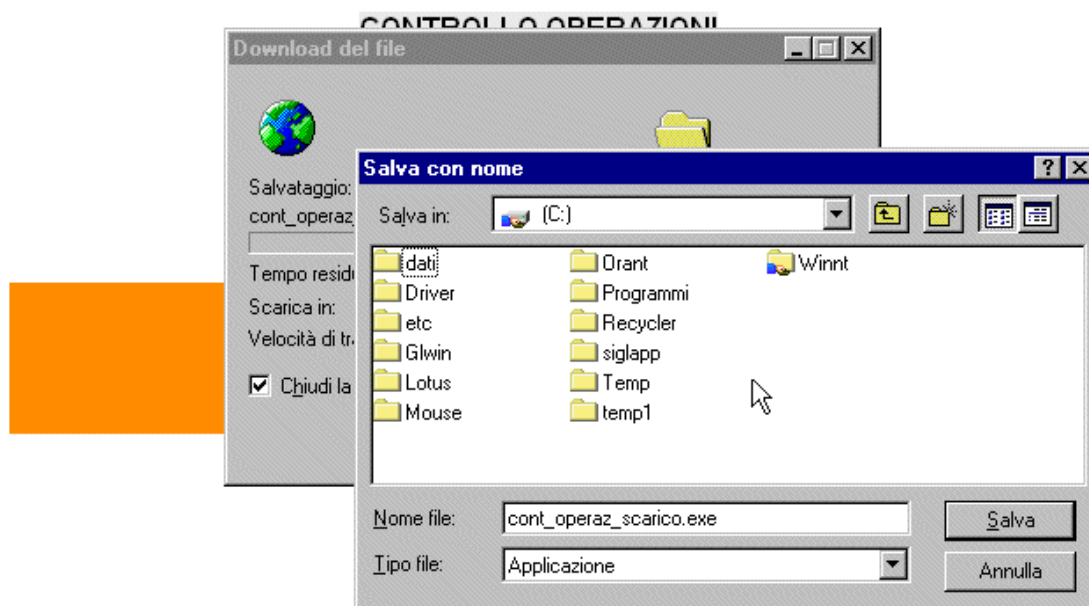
CONTROLLO OPERAZIONI

Download del file

Salvataggio:
cont_operaz
Tempo resid
Scarica in:
Velocità di tr
Chiudi la

Salva con nome

Salva in: (C:)

dati
Driver
etc
Glwin
Lotus
Mouse
Orant
Programmi
Recycler
siglapp
Temp
temp1
Winnt

Nome file: cont_operaz_scarico.exe
Tipo file: Applicazione

Salva
Annulla